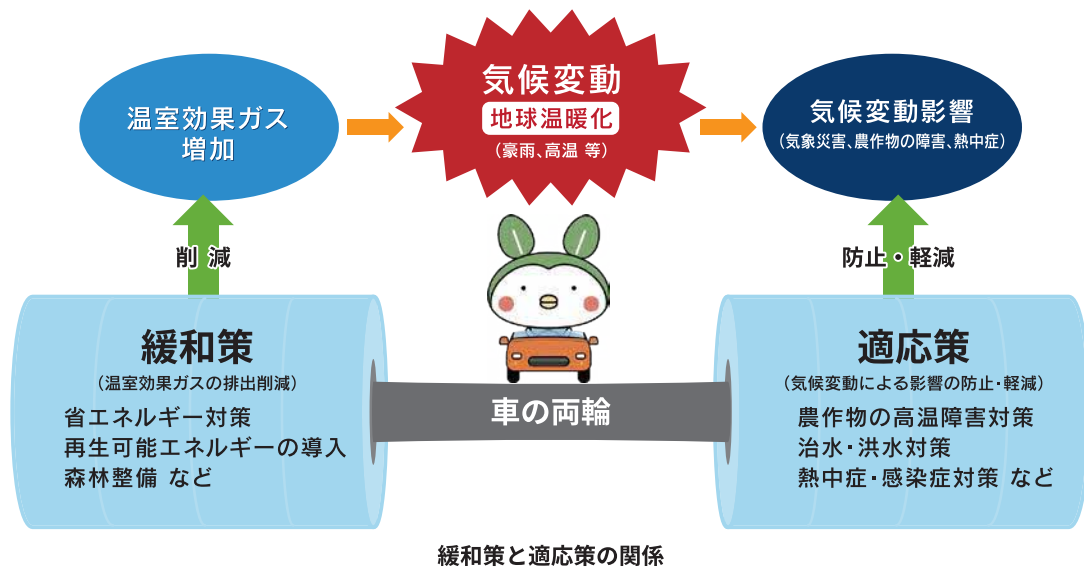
温室効果ガス
増加

気候変動
地球温暖化
（豪雨、高温 等）

気候変動影響
（気象災害、農作物の障害、熱中症）

削 減

防止・軽減

緩和策
（温室効果ガスの排出削減）
省エネルギー対策
再生可能エネルギーの導入
森林整備 など

車の両輪

適応策
（気候変動による影響の防止・軽減）
農作物の高温障害対策
治水・洪水対策
熱中症・感染症対策 など

緩和策と適応策の関係